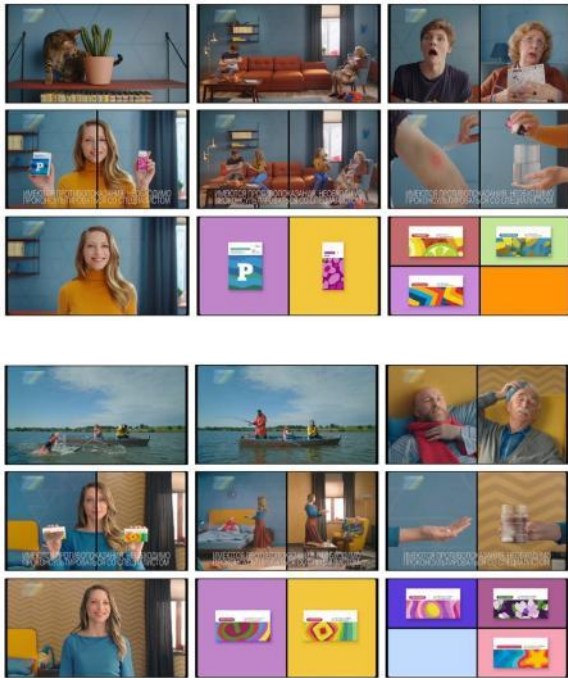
ИМЕЮТСЯ ПРОТИВОПОКАЗАНИЯ. НЕОБХОДИМО ПРОКОНСУЛЬТИРОВАТЬСЯ СО СПЕЦИАЛИСТОМ

ИМЕЮТСЯ ПРОТИВОПОКАЗАНИЯ. НЕОБХОДИМО ПРОКОНСУЛЬТИРОВАТЬСЯ СО СПЕЦИАЛИСТОМ

ИМЕЮТСЯ ПРОТИВОПОКАЗАНИЯ. НЕОБХОДИМО ПРОКОНСУЛЬТИРОВАТЬСЯ СО СПЕЦИАЛИСТОМ

P

ИМЕЮТСЯ ПРОТИВОПОКАЗАНИЯ. НЕОБХОДИМО ПРОКОНСУЛЬТИРОВАТЬСЯ СО СПЕЦИАЛИСТОМ

ИМЕЮТСЯ ПРОТИВОПОКАЗАНИЯ. НЕОБХОДИМО ПРОКОНСУЛЬТИРОВАТЬСЯ СО СПЕЦИАЛИСТОМ